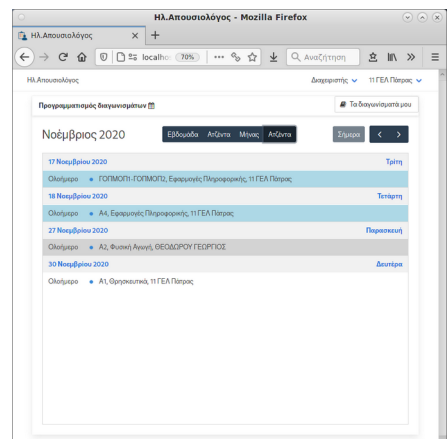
Ηλ.Απουσιολόγος - Mozilla Firefox

Ηλ.Απουσιολόγος

localho 70%

Αναζήτηση

Ηλ.Απουσιολόγος

Διαχειριστής

11 ΓΕΛ Πάτρας

Προγραμματισμός διαγωνισμάτων

Τα διαγωνίσματά μου

Νοέμβριος 2020

Εβδομάδα

Ατζέντα

Μήνας

Ατζέντα

Σήμερα

<

>

17 Νοεμβρίου 2020

Τρίτη

Ολοήμερο • ΓΟΠΜΟΠ1-ΓΟΠΜΟΠ2, Εφαρμογές Πληροφορικής, 11 ΓΕΛ Πάτρας

18 Νοεμβρίου 2020

Τετάρτη

Ολοήμερο • Α4, Εφαρμογές Πληροφορικής, 11 ΓΕΛ Πάτρας

27 Νοεμβρίου 2020

Παρασκευή

Ολοήμερο • Α2, Φυσική Αγωγή, ΘΕΟΔΩΡΟΥ ΓΕΩΡΓΙΟΣ

30 Νοεμβρίου 2020

Δευτέρα

Ολοήμερο • Α1, Θρησκευτικά, 11 ΓΕΛ Πάτρας